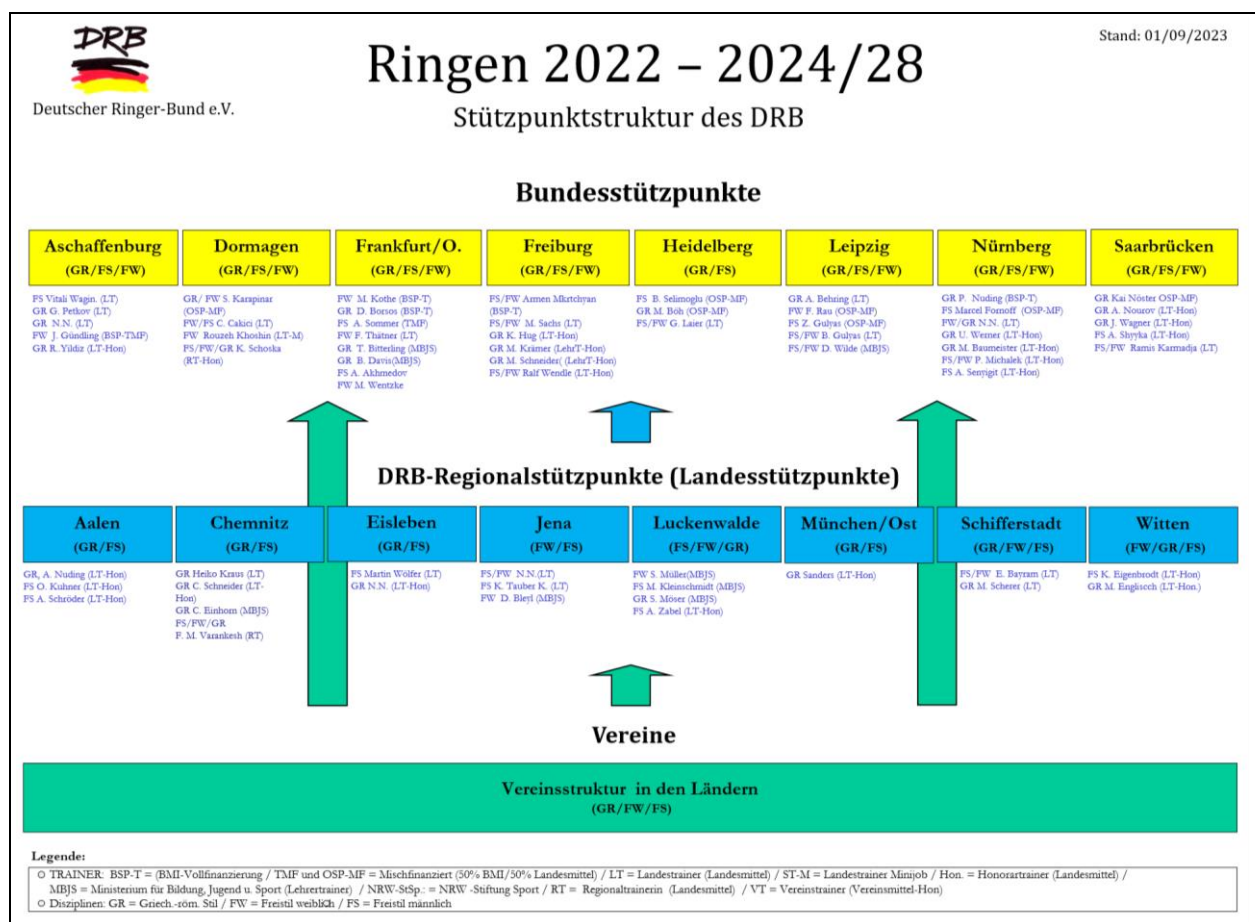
DRB

Deutscher Ringer-Bund e.V.

Ringen 2022 – 2024/28

Stützpunktstruktur des DRB

Stand: 01/09/2023

Bundesstützpunkte

Aschaffenburg (GR/FS/FW)
FS Vitali Wagin. (LT)
GR G. Petkov (LT)
GR N.N. (LT)
FW J. Gündling (BSP-TMF)
GR R. Yildiz (LT-Hon)

Dormagen (GR/FS/FW)
GR/ FW S. Karapinar (OSP-MF)
FW/FS C. Cakici (LT)
FW Rouzeh Khoshin (LT-M)
FS/FW/GR K. Schoska (RT-Hon)

Frankfurt/O. (GR/FS/FW)
FW M. Kothe (BSP-T)
GR D. Borsos (BSP-T)
FS A. Sommer (TMF)
FW F. Thätner (LT)
GR T. Bitterling (MBJS)
GR B. Davis(MBJS)
FS A. Akhmedov
FW M. Wentzke

Freiburg (GR/FS/FW)
FS/FW Armen Mkrtchyan (BSP-T)
FS/FW M. Sachs (LT)
GR K. Hug (LT-Hon)
GR M. Krämer (LehrT-Hon)
GR M. Schneider( LehrT-Hon)
FS/FW Ralf Wendle (LT-Hon)

Heidelberg (GR/FS)
FS B. Selimoglu (OSP-MF)
GR M. Böh (OSP-MF)
FS/FW G. Laier (LT)

Leipzig (GR/FS/FW)
GR A. Behring (LT)
FW F. Rau (OSP-MF)
FS Z. Gulyas (OSP-MF)
FS/FW B. Gulyas (LT)
FS/FW D. Wilde (MBJS)

Nürnberg (GR/FS/FW)
GR P. Nuding (BSP-T)
FS Marcel Fornoff (OSP-MF)
FW/GR N.N. (LT)
GR U. Wesner (LT-Hon)
GR M. Baumeister (LT-Hon)
FS/FW P. Michalek (LT-Hon)
FS A. Senyigit (LT-Hon)

Saarbrücken (GR/FS/FW)
GR Kai Nöster OSP-MF)
GR A. Nourov (LT-Hon)
GR J. Wagner (LT-Hon)
FS A. Shyyka (LT-Hon)
FS/FW Ramis Karmadja (LT)

DRB-Regionalstützpunkte (Landesstützpunkte)

Aalen (GR/FS)
GR, A. Nuding (LT-Hon)
FS O. Kuhner (LT-Hon)
FS A. Schröder (LT-Hon)

Chemnitz (GR/FS)
GR Heiko Kraus (LT)
GR C. Schneider (LT-Hon)
GR C. Einhorn (MBJS)
FS/FW/GR F. M. Varankesh (RT)

Eisleben (GR/FS)
FS Martin Wolfer (LT)
GR N.N. (LT-Hon)

Jena (FW/FS)
FS/FW N.N.(LT)
FS K. Tauber K. (LT)
FW D. Bleyl (MBJS)

Luckenwalde (FS/FW/GR)
FW S. Müller(MBJS)
FS M. Kleinschmidt (MBJS)
GR S. Möser (MBJS)
FS A. Zabel (LT-Hon)

München/Ost (GR/FS)
GR Sanders (LT-Hon)

Schifferstadt (GR/FW/FS)
FS/FW E. Bayram (LT)
GR M. Scherer (LT)

Witten (FW/GR/FS)
FS K. Eigenbrodt (LT-Hon)
GR M. Englisch (LT-Hon.)

Vereine

Vereinsstruktur in den Ländern
(GR/FW/FS)

Legende:
○ TRAINER: BSP-T = (BMI-Vollfinanzierung / TMF und OSP-MF = Mischfinanziert (50% BMI/50% Landesmittel) / LT = Landestrainer (Landesmittel) / ST-M = Landestrainer Minijob / Hon. = Honorartrainer (Landesmittel) / MBJS = Ministerium für Bildung, Jugend u. Sport (Lehrertrainer) / NRW-StSp.: = NRW -Stiftung Sport / RT = Regionaltrainerin (Landesmittel) / VT = Vereinstrainer (Vereinsmittel-Hon)
○ Disziplinen: GR = Griech.-röm. Stil / FW = Freistil weiblich / FS = Freistil männlich